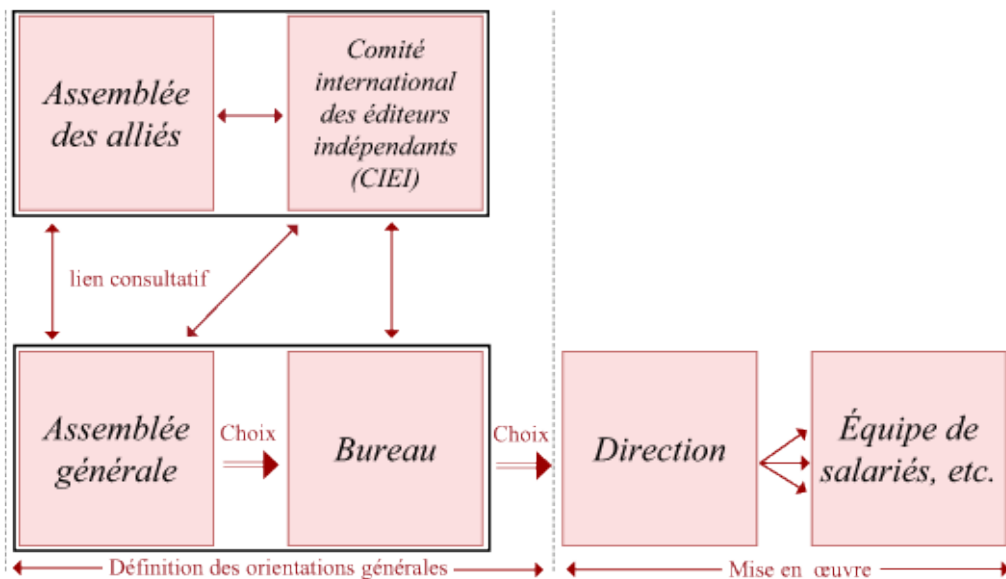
Assemblée des alliés

Comité international des éditeurs indépendants (CIEI)

lien consultatif

Assemblée générale

Choix

Bureau

Choix

Direction

Équipe de salariés, etc.

Définition des orientations générales

Mise en œuvre